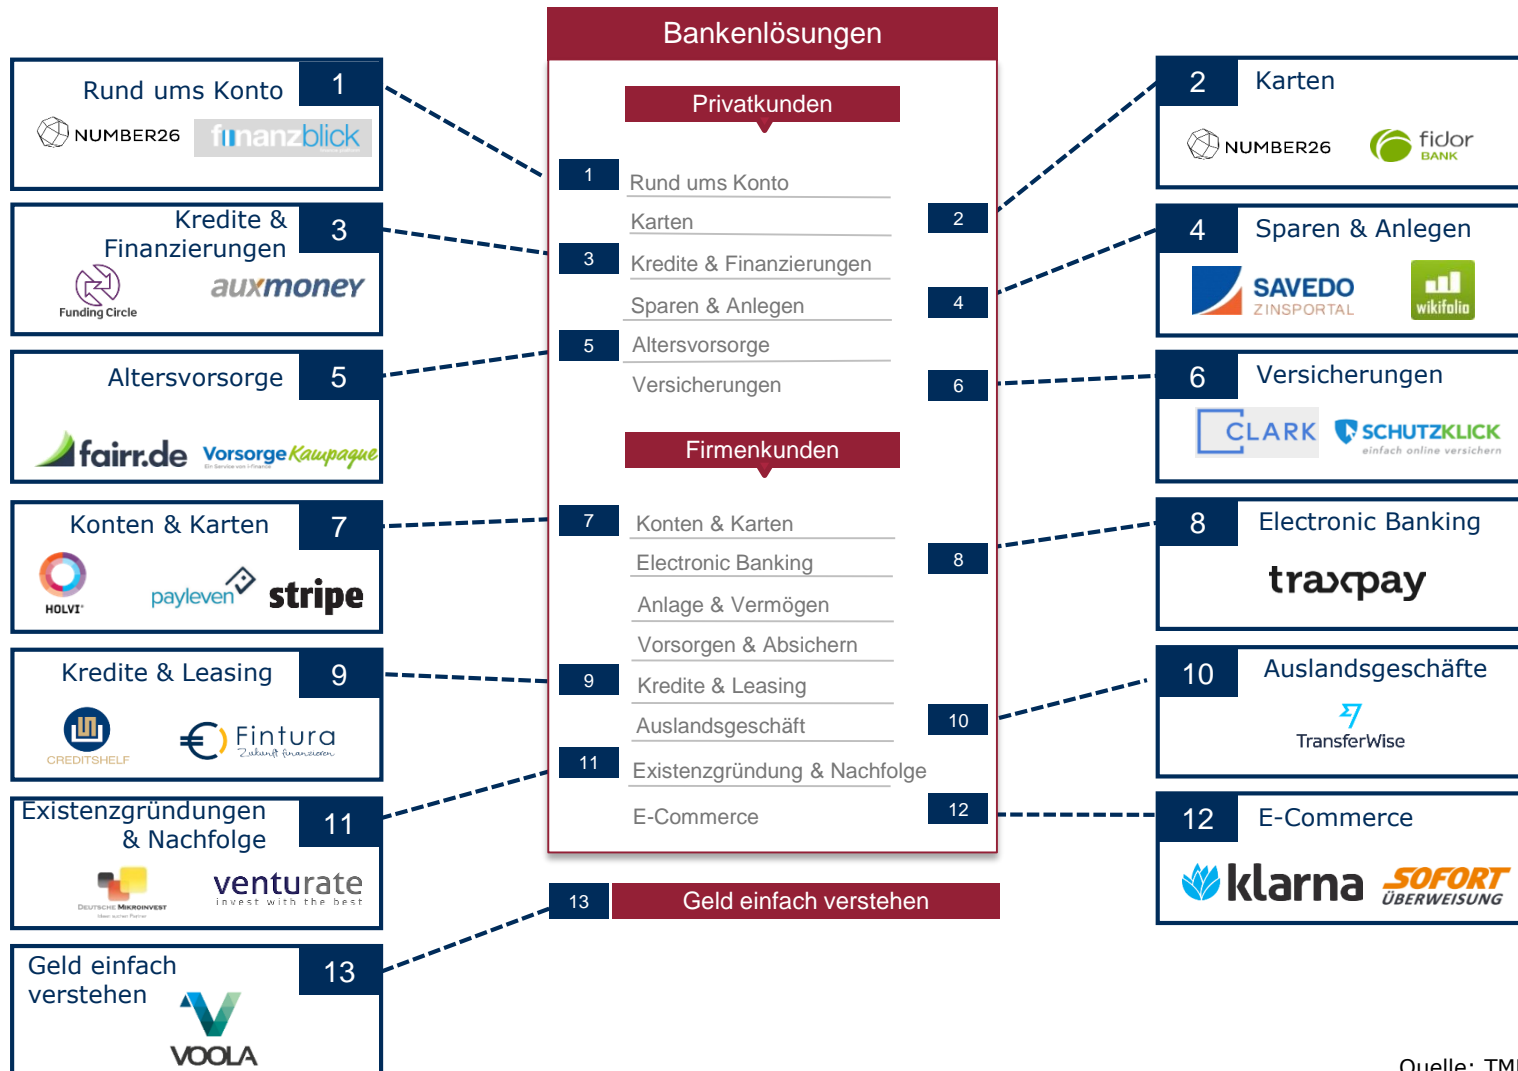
Bankenlösungen

Privatkunden

1 Rund ums Konto
Karten 2
3 Kredite & Finanzierungen
Sparen & Anlegen 4
5 Altersvorsorge
Versicherungen 6

Firmenkunden

7 Konten & Karten
Electronic Banking 8
Anlage & Vermögen
Vorsorgen & Absichern
9 Kredite & Leasing
Auslandsgeschäft 10
11 Existenzgründung & Nachfolge
E-Commerce 12

13 Geld einfach verstehen

Rund ums Konto 1
NUMBER26 finanzblick

Kredite & Finanzierungen 3
Funding Circle auxmoney

Altersvorsorge 5
fairr.de Vorsorge Kampagne

Konten & Karten 7
HOLVI payleven stripe

Kredite & Leasing 9
CREDITSHELF Fintura Zukunft finanzieren

Existenzgründungen & Nachfolge 11
Deutsche Mikroinvest venturate invest with the best

Geld einfach verstehen 13
VOOLA

2 Karten
NUMBER26 fidor BANK

4 Sparen & Anlegen
SAVEDO ZINSPORTAL wikifolio

6 Versicherungen
CLARK SCHUTZKLICK einfach online versichern

8 Electronic Banking
traxpay

10 Auslandsgeschäfte
TransferWise

12 E-Commerce
klarna SOFORT ÜBERWEISUNG

Quelle: TM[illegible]